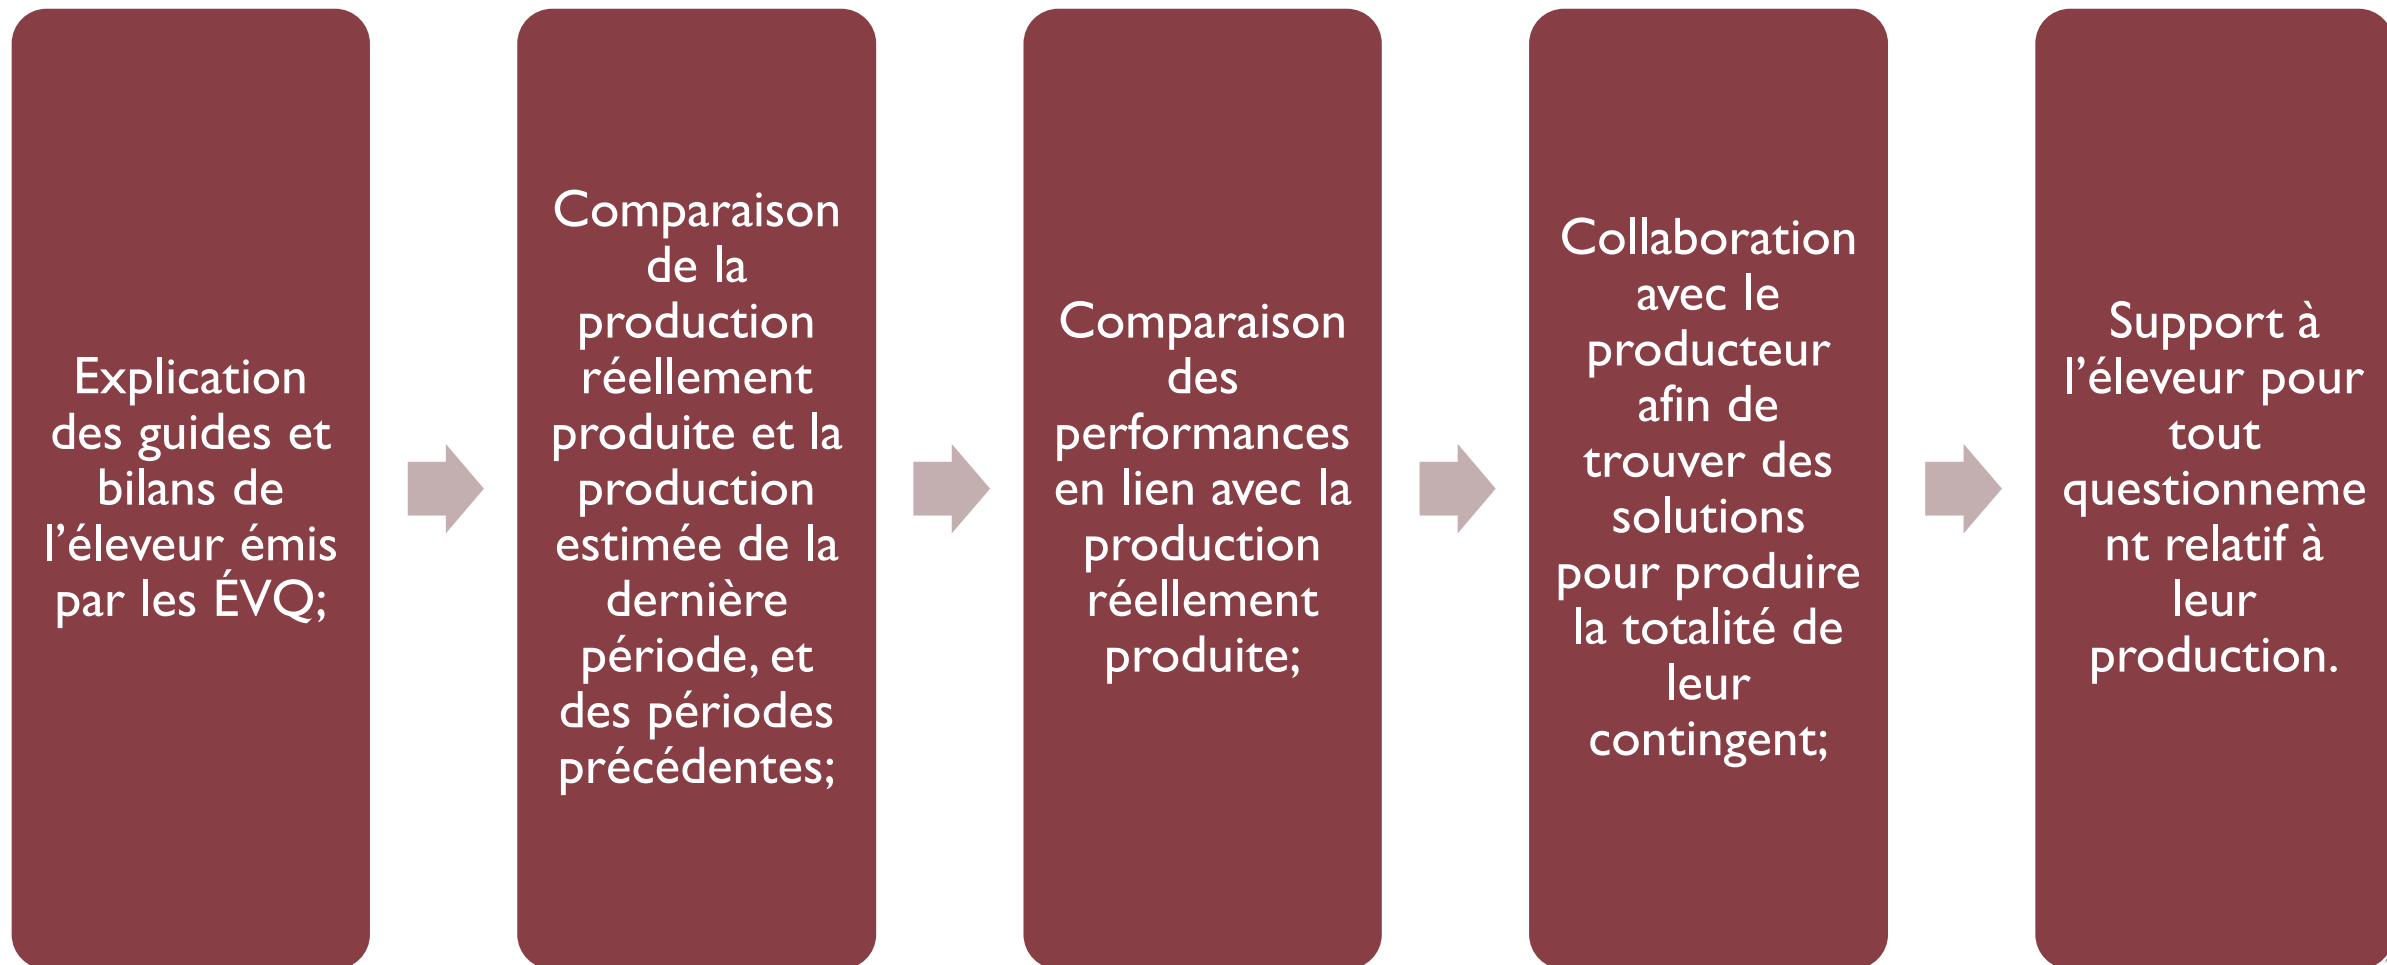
Explication des guides et bilans de l’éleveur émis par les ÉVQ;

Comparaison de la production réellement produite et la production estimée de la dernière période, et des périodes précédentes;

Comparaison des performances en lien avec la production réellement produite;

Collaboration avec le producteur afin de trouver des solutions pour produire la totalité de leur contingent;

Support à l’éleveur pour tout questionneme nt relatif à leur production.